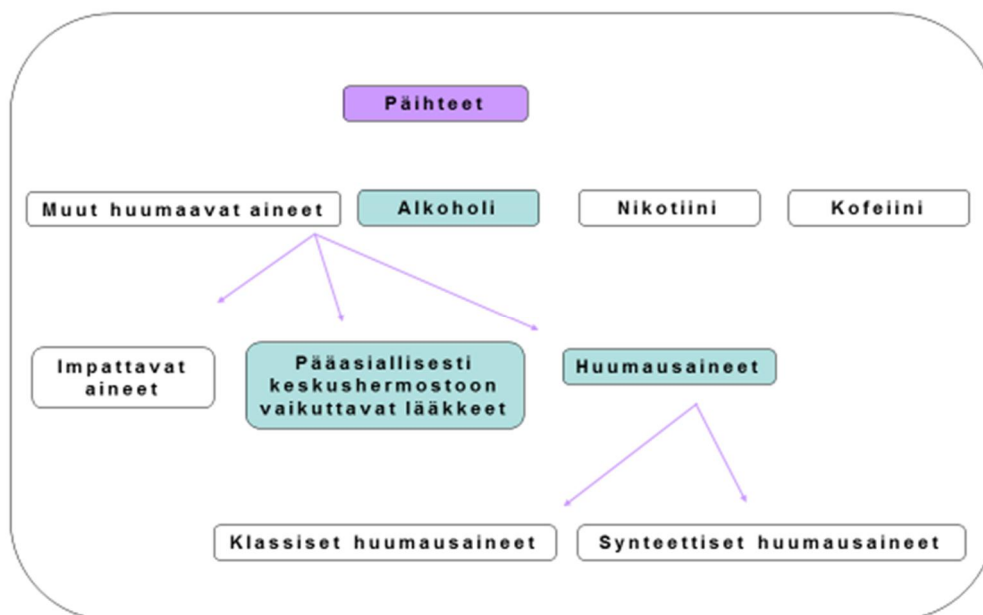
Päihteet

Muut huumaavat aineet

Alkoholi

Nikotiini

Kofeiini

Impattavat aineet

Pääasiallisesti keskushermostoon vaikuttavat lääkkeet

Huumausaineet

Klassiset huumausaineet

Synteettiset huumausaineet